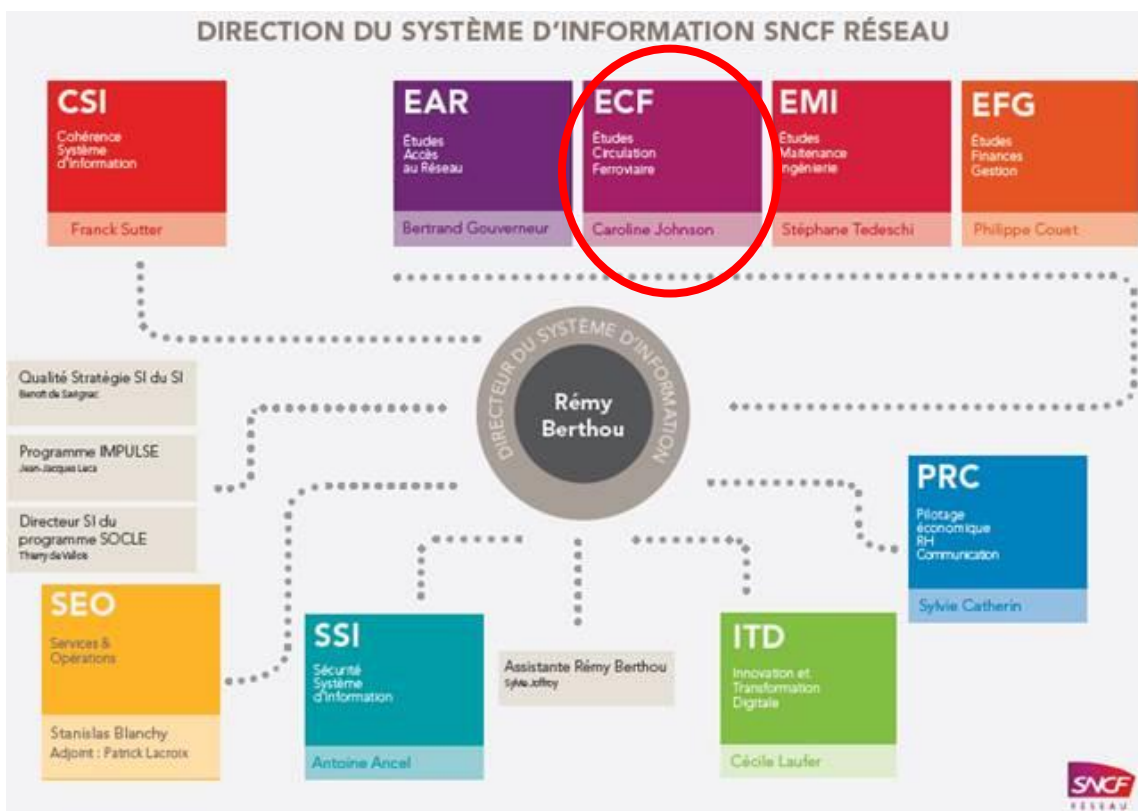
DIRECTION DU SYSTÈME D'INFORMATION SNCF RÉSEAU

CSI
Cohérence Système d'Information
Franck Sutter

EAR
Études Accès au Réseau
Bertrand Gouverneur

ECF
Études Circulation Ferroviaire
Caroline Johnson

EMI
Études Maintenance Ingénierie
Stéphane Tedeschi

EFG
Études Finances Gestion
Philippe Couet

DIRECTEUR DU SYSTÈME D'INFORMATION
Rémy Berthou

Qualité Stratégie SI du SI
Benoît de Savignac

Programme IMPULSE
Jean-Jacques Leca

Directeur SI du programme SOCLE
Thierry de Vallois

PRC
Pilotage économique RH Communication
Sylvie Catherin

SEO
Services & Opérations
Stanislas Blanchy
Adjoint : Patrick Lacroix

SSI
Sécurité Système d'Information
Antoine Ancel

Assistante Rémy Berthou
Sylvie Joffroy

ITD
Innovation et Transformation Digitale
Cécile Laufer

SNCF
RÉSEAU